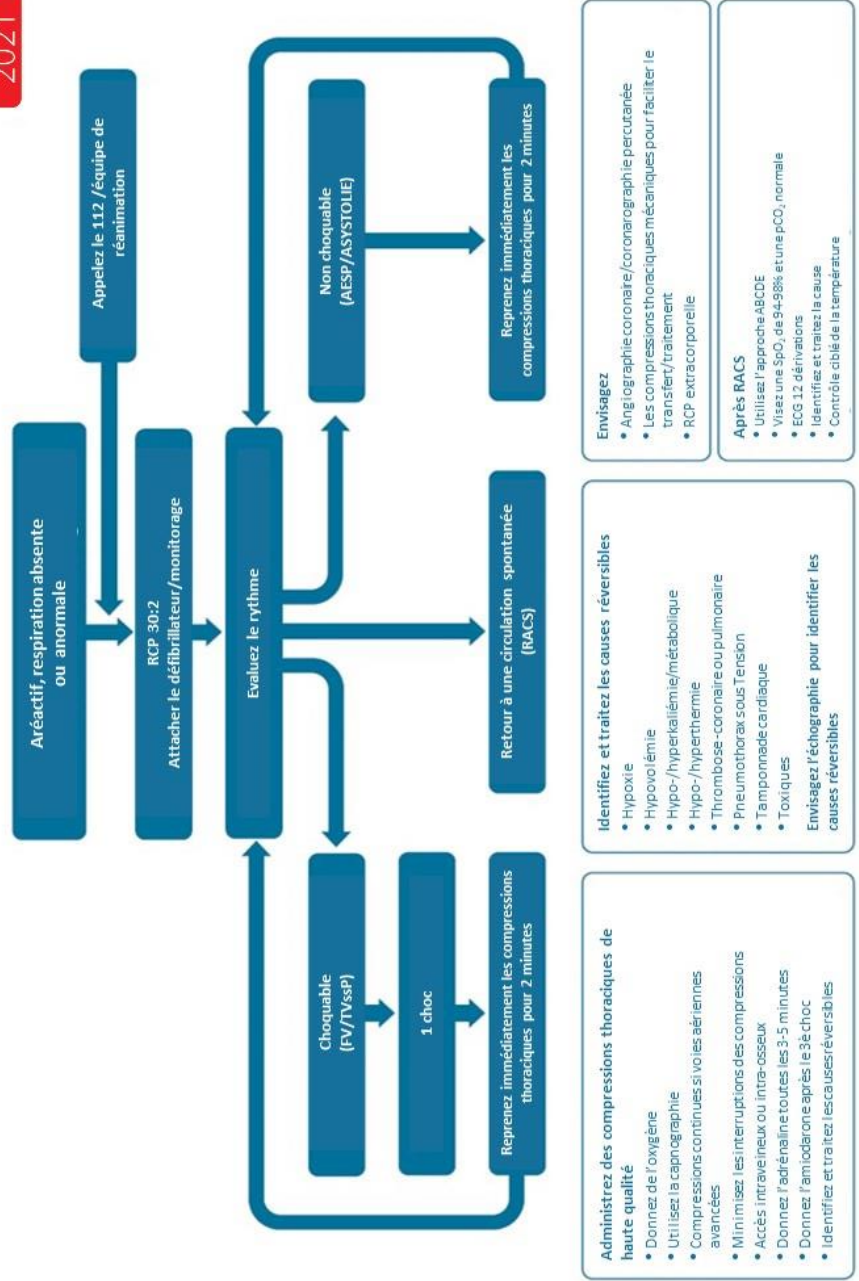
2021

Aréactif, respiration absente ou anormale

Appelez le 112 /équipe de réanimation

RCP 30:2
Attacher le défibrillateur/monitorage

Evaluez le rythme

Choquable (FV/TVssP)

1 choc

Reprenez immédiatement les compressions thoraciques pour 2 minutes

Retour à une circulation spontanée (RACS)

Non choquable (AESP/ASYSTOLIE)

Reprenez immédiatement les compressions thoraciques pour 2 minutes

Administrez des compressions thoraciques de haute qualité
• Donnez de l'oxygène
• Utilisez la capnographie
• Compressions continues si voies aériennes avancées
• Minimisez les interruptions des compressions
• Accès intraveineux ou intra-osseux
• Donnez l'adrénaline toutes les 3-5 minutes
• Donnez l'amiodarone après le 3è choc
• Identifiez et traitez les causes réversibles

Identifiez et traitez les causes réversibles
• Hypoxie
• Hypovolémie
• Hypo-/hyperkaliémie/métabolique
• Hypo-/hyperthermie
• Thrombose-coronaire ou pulmonaire
• Pneumothorax sous Tension
• Tamponnade cardiaque
• Toxiques
Envisagez l'échographie pour identifier les causes réversibles

Envisagez
• Angiographie coronaire/coronarographie percutanée
• Les compressions thoraciques mécaniques pour faciliter le transfert/traitement
• RCP extracorporelle

Après RACS
• Utilisez l'approche ABCDE
• Visez une $SpO_2$ de 94-98% et une $pCO_2$ normale
• ECG 12 dérivations
• Identifiez et traitez la cause
• Contrôle ciblé de la température